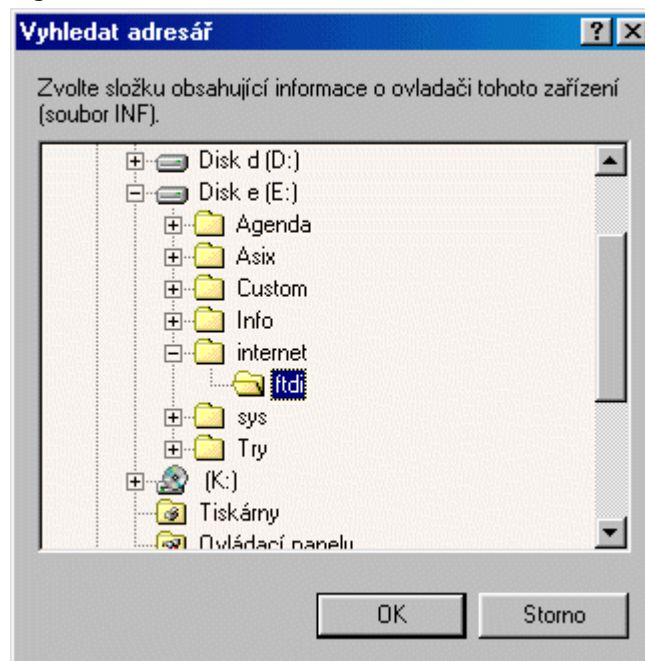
Vyhledat adresář

?

Zvolte složku obsahující informace o ovladači tohoto zařízení (soubor INF).

Disk d (D:)
Disk e (E:)
Agenda
Asix
Custom
Info
internet
ftdi
sys
Try
(K:)
Tiskárny
Ovládací panelu

OK

Storno